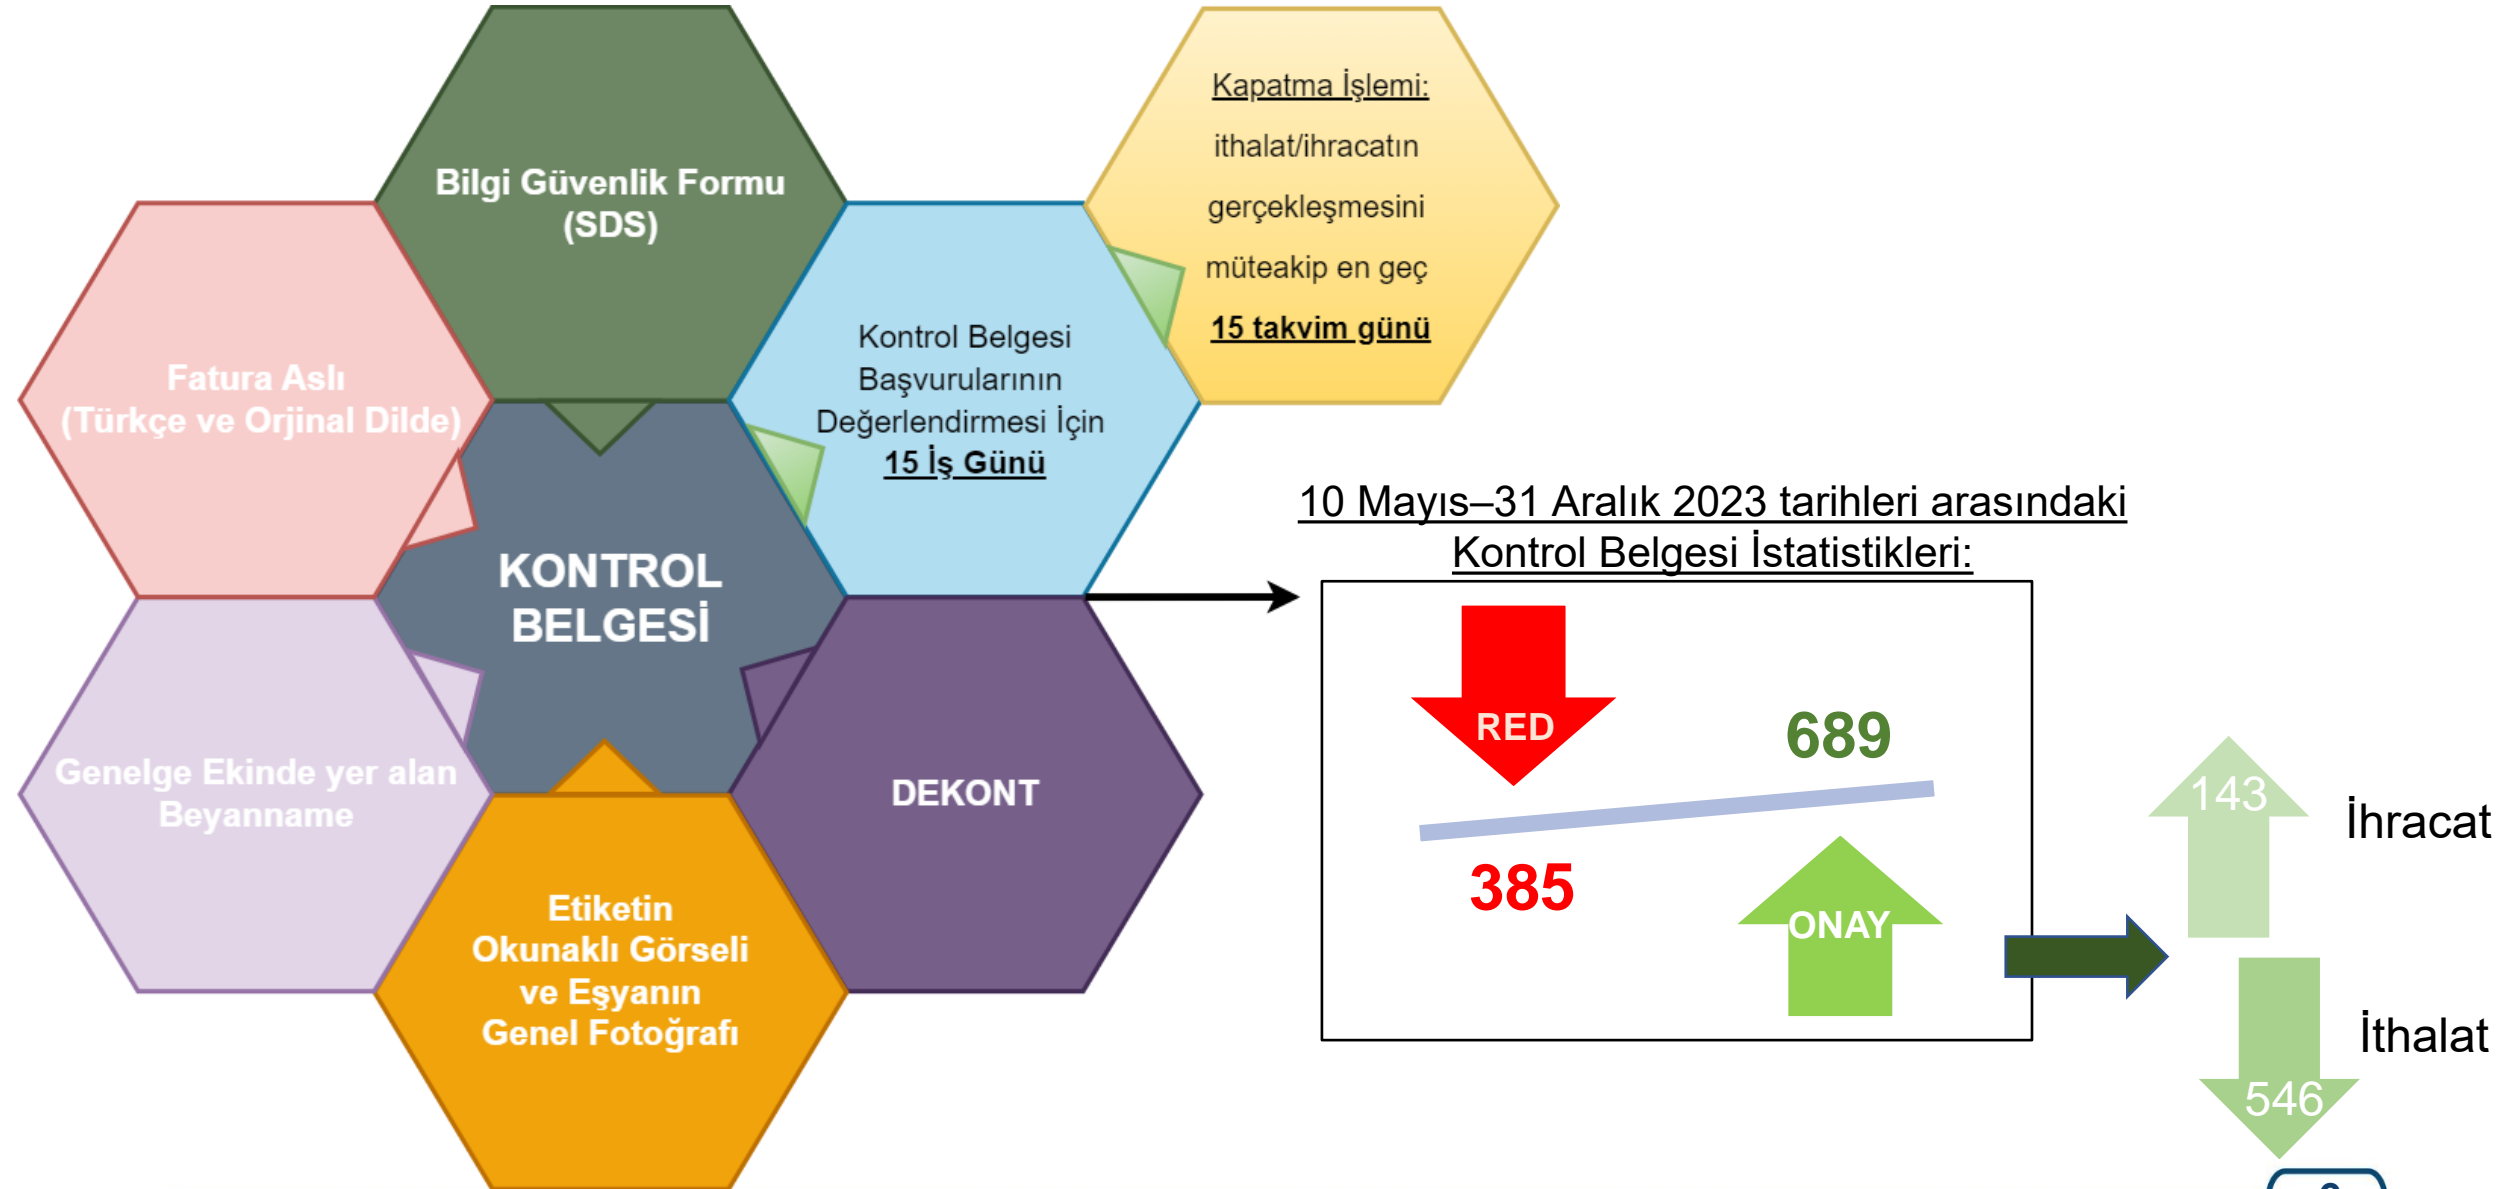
Bilgi Güvenlik Formu (SDS)

Kapatma İşlemi: ithalat/ihracatın gerçekleşmesini müteakip en geç 15 takvim günü

Fatura Aslı (Türkçe ve Orjinal Dilde)

Kontrol Belgesi Başvurularının Değerlendirmesi İçin 15 İş Günü

KONTROL BELGESİ

10 Mayıs–31 Aralık 2023 tarihleri arasındaki Kontrol Belgesi İstatistikleri:

RED

689

385

ONAY

143

İhracat

İthalat

546

Genelge Ekinde yer alan Beyanname

DEKONT

Etiketin Okunaklı Görseli ve Eşyanın Genel Fotoğrafı